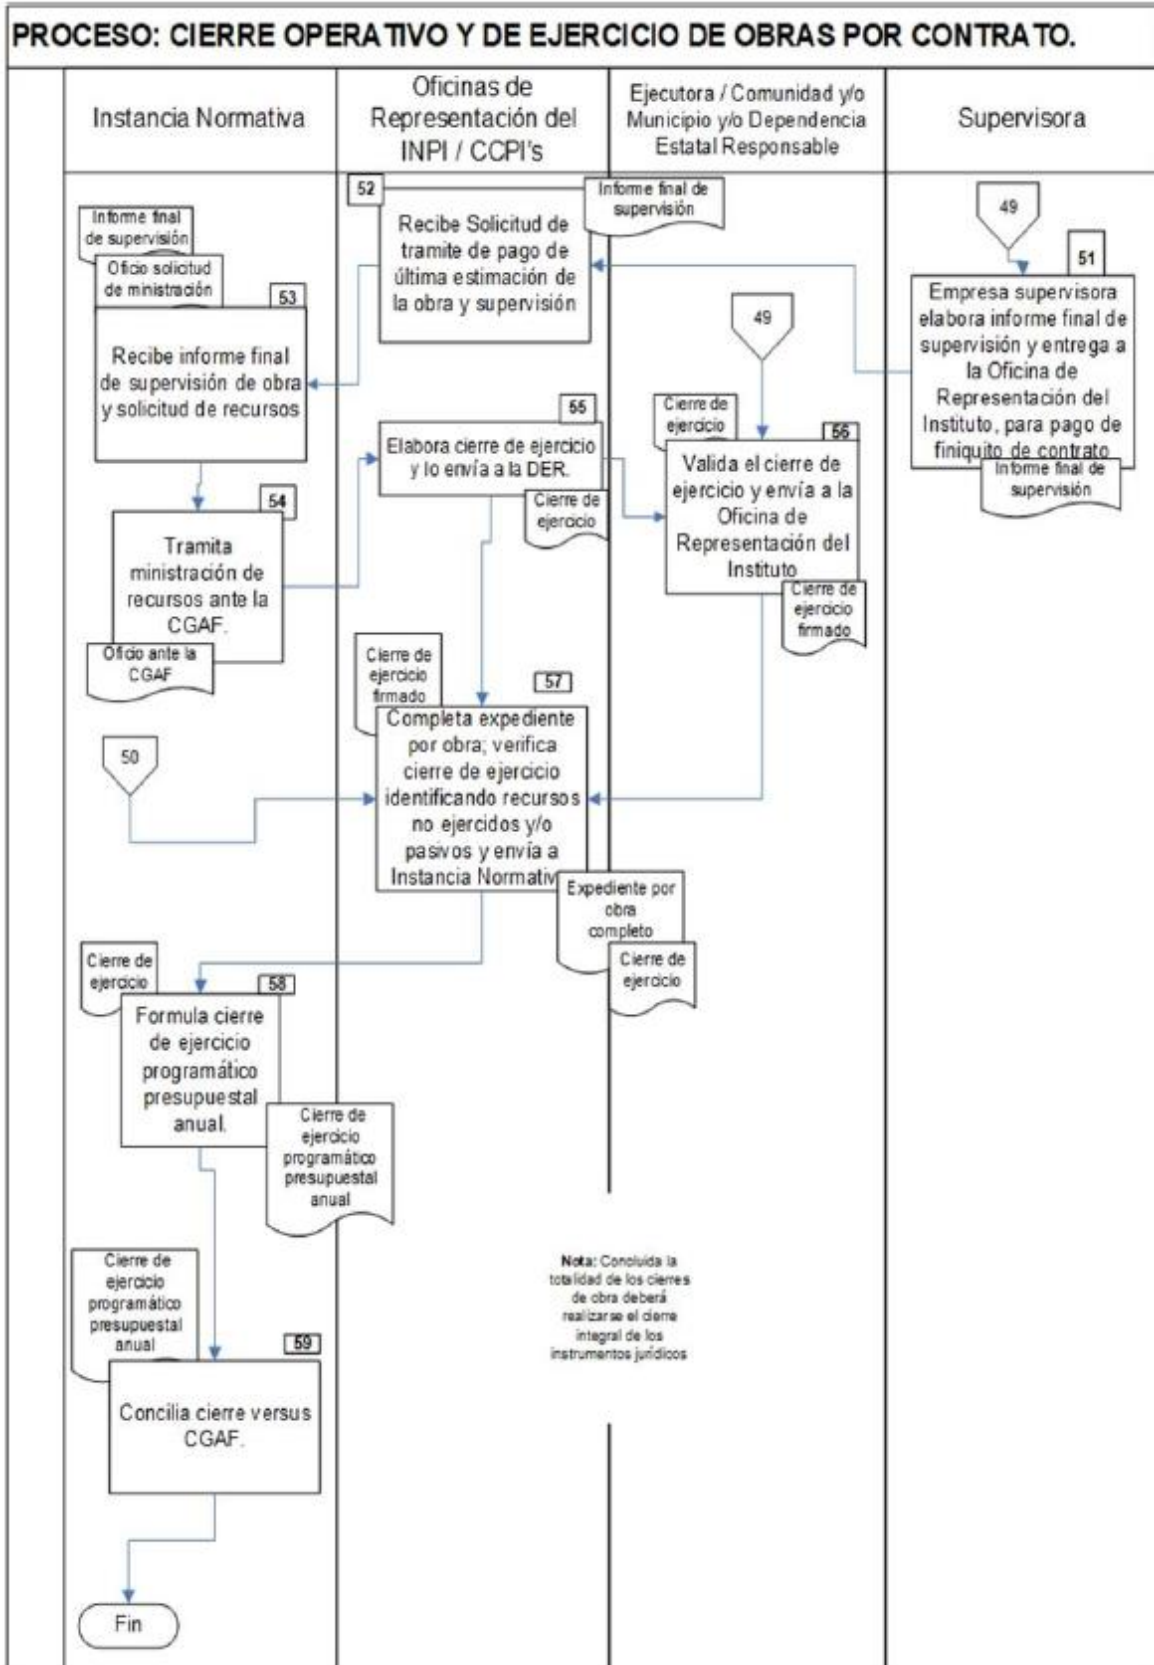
PROCESO: CIERRE OPERATIVO Y DE EJERCICIO DE OBRAS POR CONTRATO.

Instancia Normativa

Oficinas de Representación del INPI / CCPI's

Ejecutora / Comunidad y/o Municipio y/o Dependencia Estatal Responsable

Supervisora

49

51

Empresa supervisora elabora informe final de supervisión y entrega a la Oficina de Representación del Instituto, para pago de finiquito de contrato.

Informe final de supervisión

Informe final de supervisión

52

Recibe Solicitud de tramite de pago de última estimación de la obra y supervisión

Informe final de supervisión

Oficio solicitud de ministración

53

Recibe informe final de supervisión de obra y solicitud de recursos

54

Tramita ministración de recursos ante la CGAF.

Oficio ante la CGAF

55

Elabora cierre de ejercicio y lo envía a la DER.

Cierre de ejercicio

49

Cierre de ejercicio

56

Valida el cierre de ejercicio y envía a la Oficina de Representación del Instituto

Cierre de ejercicio firmado

Cierre de ejercicio firmado

57

Completa expediente por obra; verifica cierre de ejercicio identificando recursos no ejercidos y/o pasivos y envía a Instancia Normativa

50

Expediente por obra completo

Cierre de ejercicio

Cierre de ejercicio

58

Formula cierre de ejercicio programático presupuestal anual.

Cierre de ejercicio programático presupuestal anual

Cierre de ejercicio programático presupuestal anual

59

Concilia cierre versus CGAF.

Fin

Nota: Concluida la totalidad de los cierres de obra deberá realizarse el cierre integral de los instrumentos jurídicos